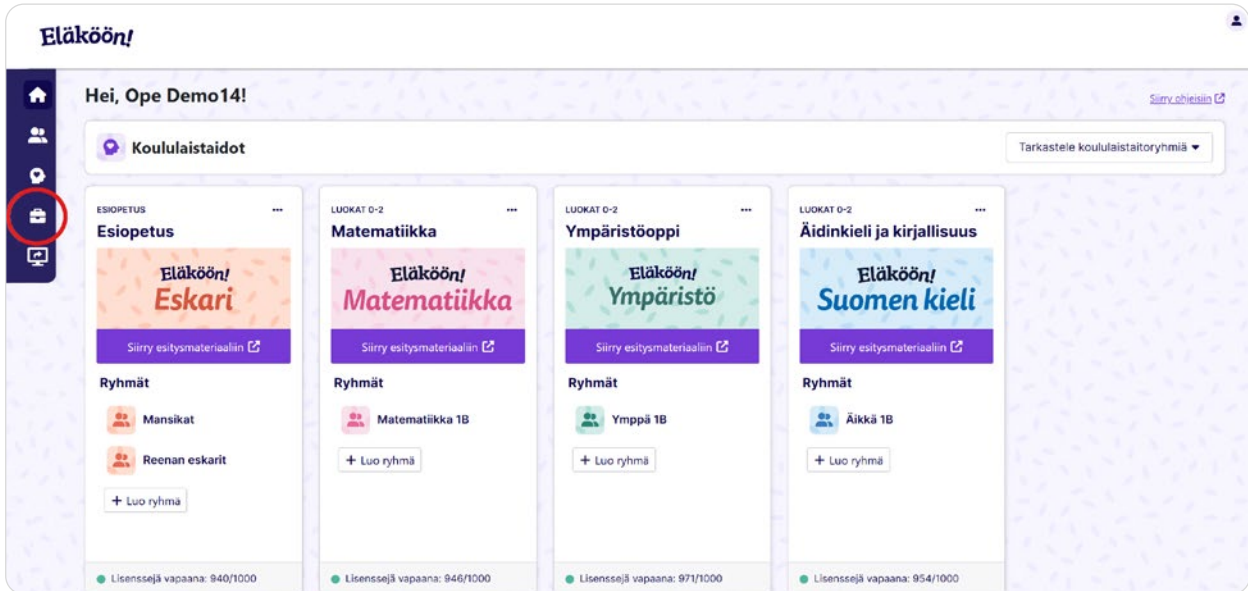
Eläköön!

Hei, Ope Demo14!

Siirry ohjeisiin

Koululaistaidot

Tarkastele koululaistaitoryhmiä ▾

ESIOPETUS

Esiopetus

Eläköön! Eskari

Siirry esitysmateriaaliin

Ryhmät

Mansikat

Reenan eskarit

+ Luo ryhmä

Lisenssejä vapaana: 940/1000

LUOKAT 0-2

Matematiikka

Eläköön! Matematiikka

Siirry esitysmateriaaliin

Ryhmät

Matematiikka 1B

+ Luo ryhmä

Lisenssejä vapaana: 946/1000

LUOKAT 0-2

Ympäristöoppi

Eläköön! Ympäristö

Siirry esitysmateriaaliin

Ryhmät

Ymppä 1B

+ Luo ryhmä

Lisenssejä vapaana: 971/1000

LUOKAT 0-2

Äidinkieli ja kirjallisuus

Eläköön! Suomen kieli

Siirry esitysmateriaaliin

Ryhmät

Äikkä 1B

+ Luo ryhmä

Lisenssejä vapaana: 954/1000